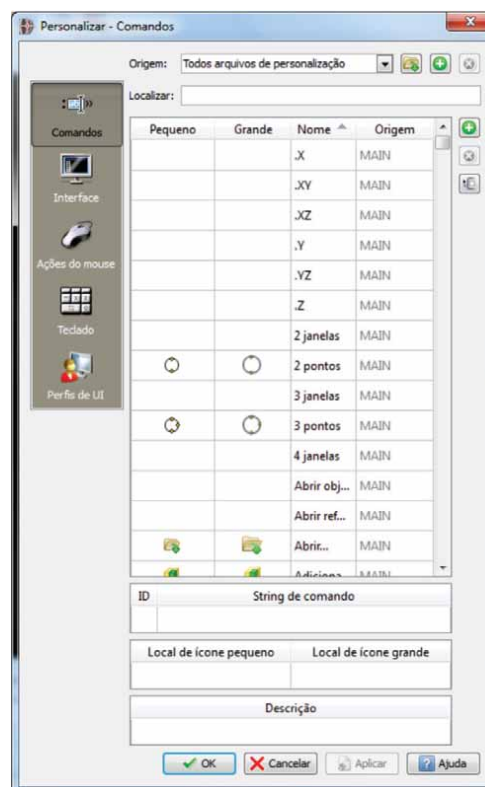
Personalizar - Comandos

Origem: Todos arquivos de personalização

Localizar:

Comandos
Interface
Ações do mouse
Teclado
Perfis de UI

| Pequeno | Grande | Nome | Origem |
|---|---|---|---|
| | | .X | MAIN |
| | | .XY | MAIN |
| | | .XZ | MAIN |
| | | .Y | MAIN |
| | | .YZ | MAIN |
| | | .Z | MAIN |
| | | 2 janelas | MAIN |
| | | 2 pontos | MAIN |
| | | 3 janelas | MAIN |
| | | 3 pontos | MAIN |
| | | 4 janelas | MAIN |
| | | Abrir obj... | MAIN |
| | | Abrir ref... | MAIN |
| | | Abrir... | MAIN |
| | | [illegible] | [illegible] |

| ID | String de comando |
|---|---|
| | |

| Local de ícone pequeno | Local de ícone grande |
|---|---|
| | |

Descrição

OK Cancelar Aplicar Ajuda